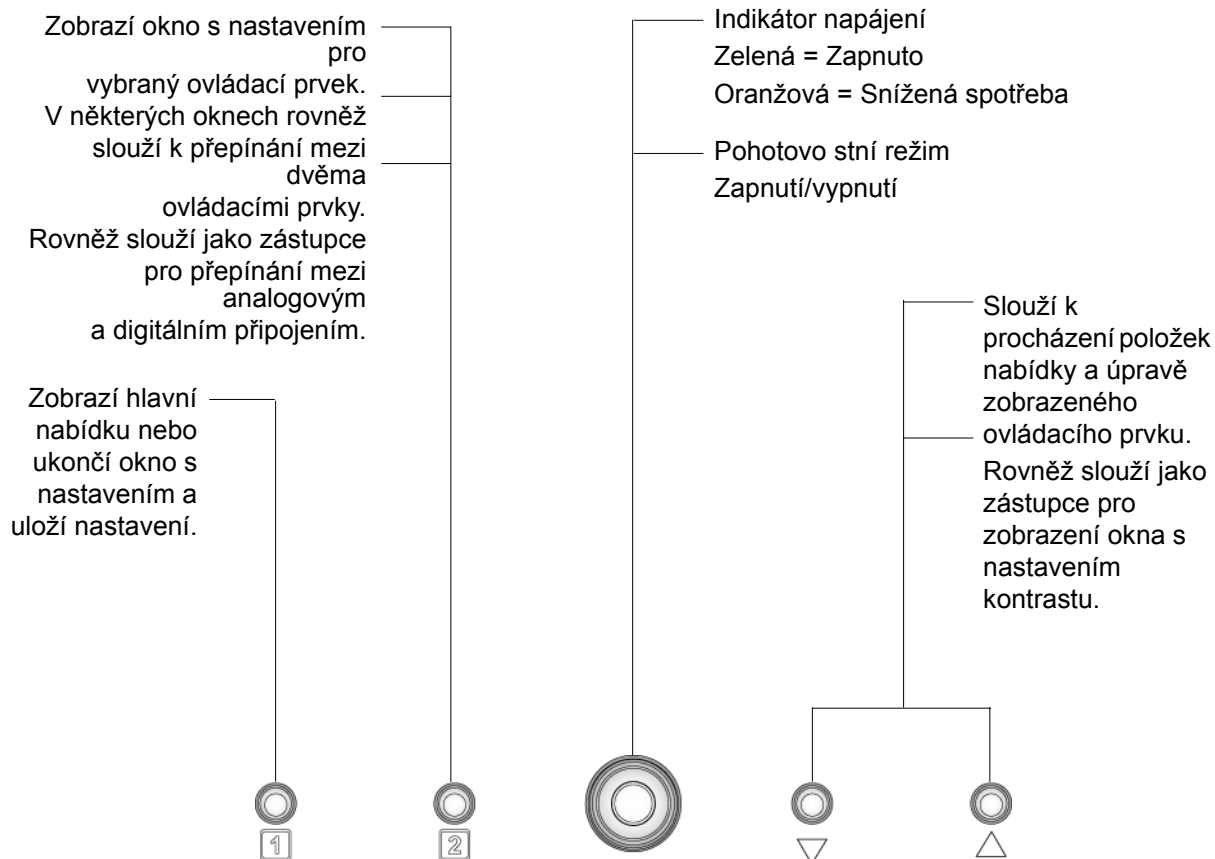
Zobrazí okno s nastavením pro vybraný ovládací prvek. V některých oknech rovněž slouží k přepínání mezi dvěma ovládacími prvky. Rovněž slouží jako zástupce pro přepínání mezi analogovým a digitálním připojením.

Zobrazí hlavní nabídku nebo ukončí okno s nastavením a uloží nastavení.

Indikátor napájení
Zelená = Zapnuto
Oranžová = Snížená spotřeba

Pohotovo stní režim
Zapnutí/vypnutí

Slouží k procházení položek nabídky a úpravě zobrazeného ovládacího prvku. Rovněž slouží jako zástupce pro zobrazení okna s nastavením kontrastu.

1

2

▽

△